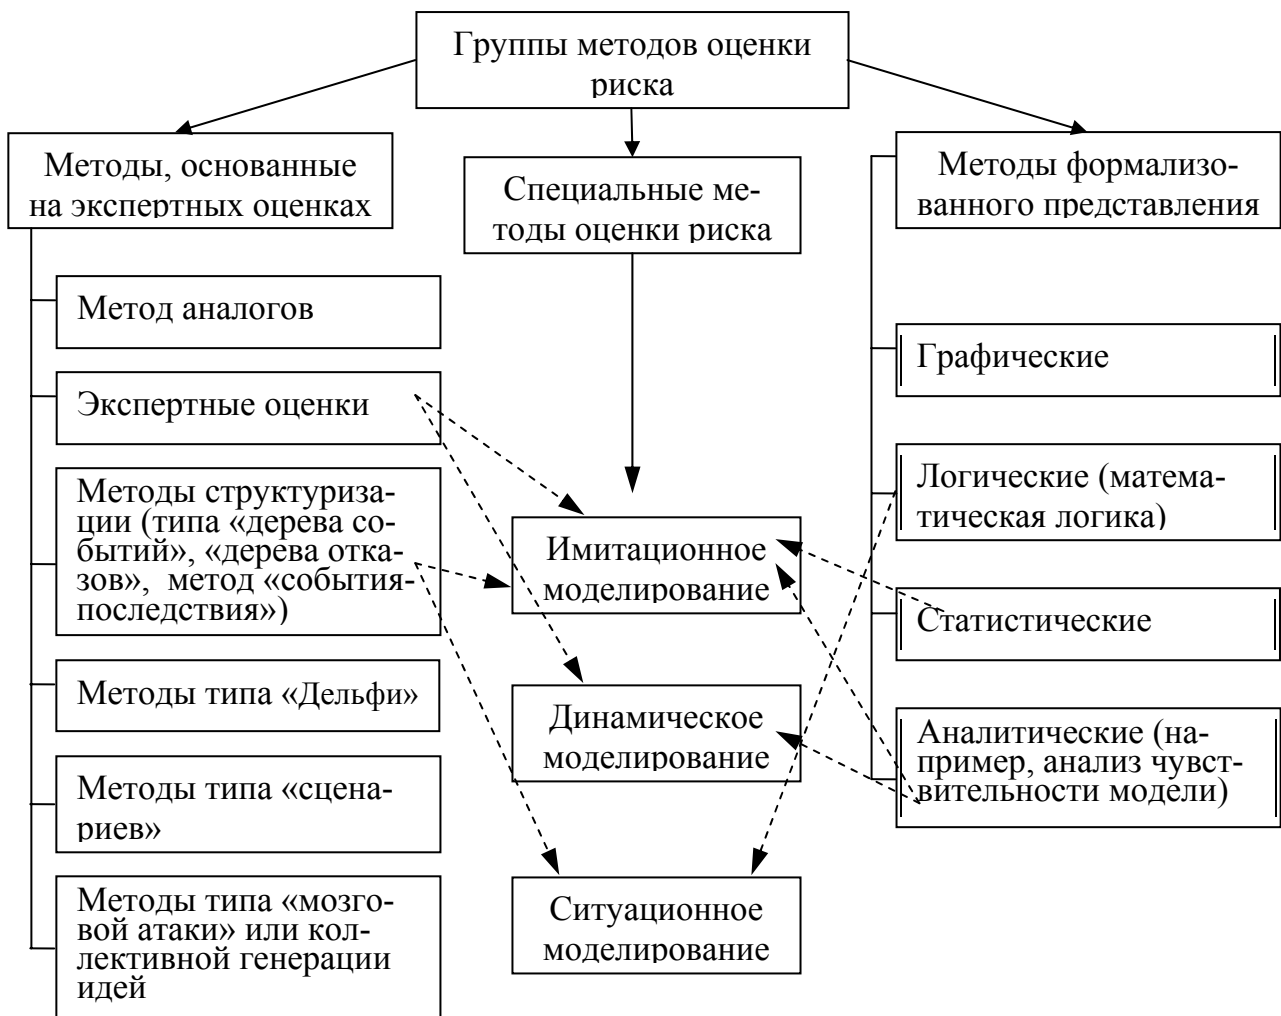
Группы методов оценки риска

Методы, основанные на экспертных оценках

Специальные методы оценки риска

Методы формализованного представления

Метод аналогов

Экспертные оценки

Методы структуризации (типа «дерева событий», «дерева отказов», метод «событияпоследствия»)

Методы типа «Дельфи»

Методы типа «сценариев»

Методы типа «мозговой атаки» или коллективной генерации идей

Имитационное моделирование

Динамическое моделирование

Ситуационное моделирование

Графические

Логические (математическая логика)

Статистические

Аналитические (например, анализ чувствительности модели)